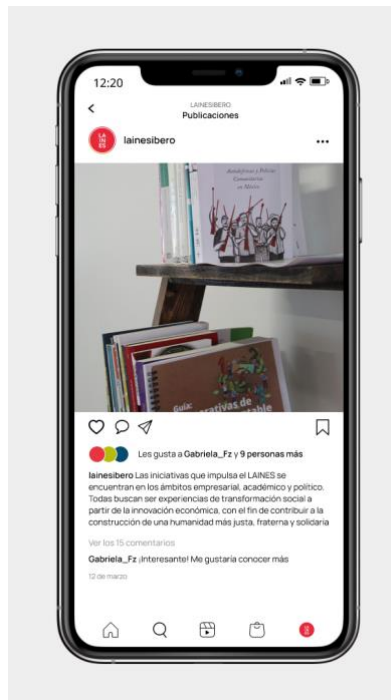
12:20

LAINESIBERO
Publicaciones

lainesibero

Autodefensas y Policías Comunitarias en México

Guía: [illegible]rativas de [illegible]able

Les gusta a Gabriela_Fz y 9 personas más

lainesibero Las iniciativas que impulsa el LAINES se encuentran en los ámbitos empresarial, académico y político. Todas buscan ser experiencias de transformación social a partir de la innovación económica, con el fin de contribuir a la construcción de una humanidad más justa, fraterna y solidaria

Ver los 15 comentarios

Gabriela_Fz ¡Interesante! Me gustaría conocer más

12 de marzo